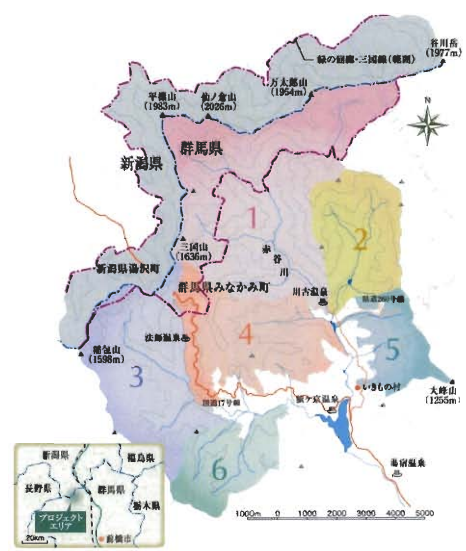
谷川岳 (1977m)

緑の回廊・三国線(概算)

万太郎山 (1954m)

仙ノ倉山 (2026m)

平標山 (1983m)

N

群馬県

新潟県

1

2

三国山 (1636m)

赤谷川

新潟県湯沢町

群馬県みなかみ町

川古温泉

県道268号線

法師温泉

4

5

稲包山 (1598m)

3

いきもの村

大峰山 (1255m)

国道17号線

猿ヶ京温泉

6

湯宿温泉

1000m 0 1000 2000 3000 4000 5000

新潟県

福島県

長野県

群馬県

栃木県

プロジェクトエリア

20km

前橋市